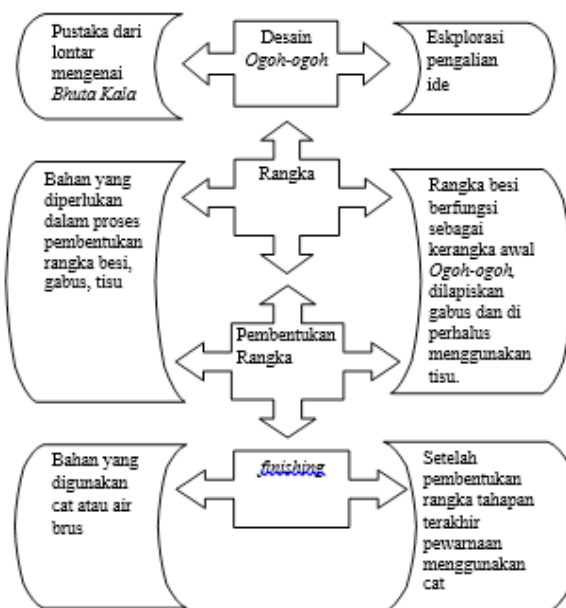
Pustaka dari lontar mengenai *Bhuta Kala*

Desain *Ogoh-ogoh*

Eskplorasi pengalian ide

Bahan yang diperlukan dalam proses pembentukan rangka besi, gabus, tisu

Rangka

Rangka besi berfungsi sebagai kerangka awal *Ogoh-ogoh*, dilapiskan gabus dan di perhalus menggunakan tisu.

Pembentukan Rangka

Bahan yang digunakan cat atau air brus

*finishing*

Setelah pembentukan rangka tahapan terakhir pewarnaan menggunakan cat